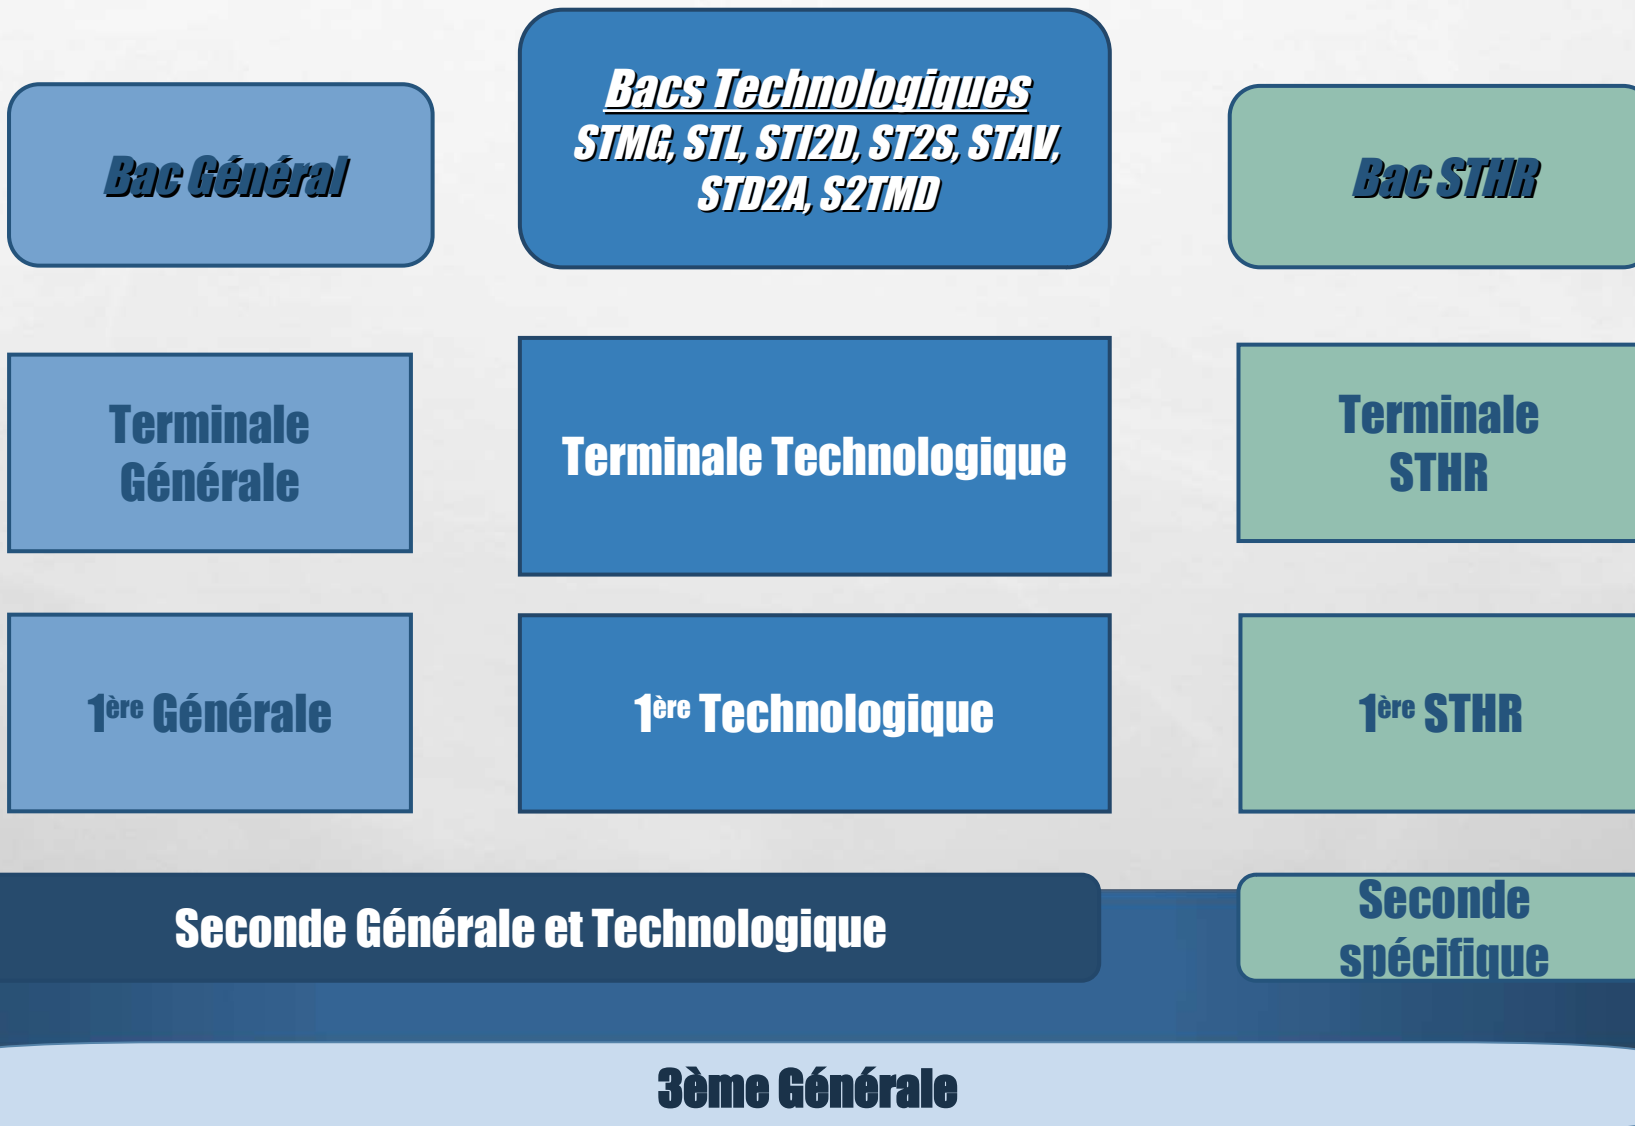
Bac Général

Bacs Technologiques
STMG, STL, STI2D, ST2S, STAV, STD2A, S2TMD

Bac STHR

Terminale Générale

Terminale Technologique

Terminale STHR

1ère Générale

1ère Technologique

1ère STHR

Seconde Générale et Technologique

Seconde spécifique

3ème Générale